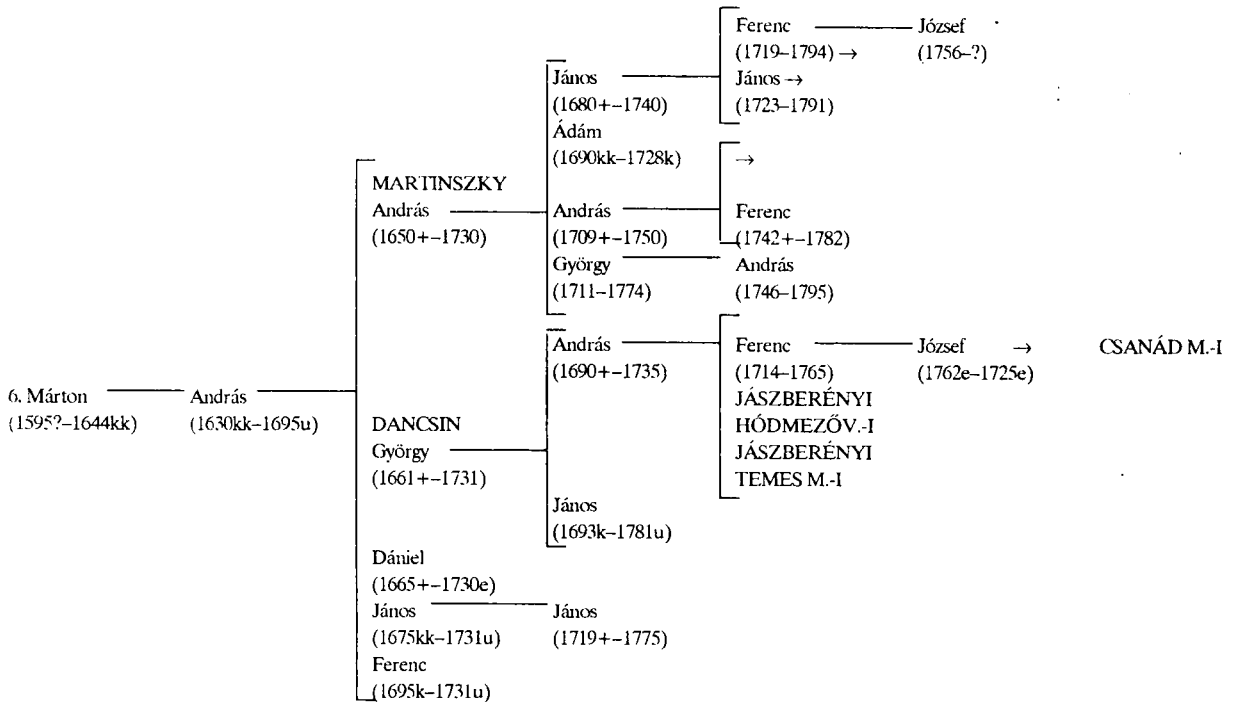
6. Márton
(1595?–1644kk)

András
(1630kk–1695u)

MARTINSZKY
András
(1650+–1730)

János
(1680+–1740)

Ferenc
(1719–1794) →

József
(1756–?)

János →
(1723–1791)

Ádám
(1690kk–1728k)

→

András
(1709+–1750)

Ferenc
(1742+–1782)

György
(1711–1774)

András
(1746–1795)

DANCSIN
György
(1661+–1731)

András
(1690+–1735)

Ferenc
(1714–1765)

József →
(1762e–1725e)

CSANÁD M.-I

JÁSZBERÉNYI
HÓDMEZŐV.-I
JÁSZBERÉNYI
TEMES M.-I

János
(1693k–1781u)

Dániel
(1665+–1730e)

János
(1675kk–1731u)

János
(1719+–1775)

Ferenc
(1695k–1731u)